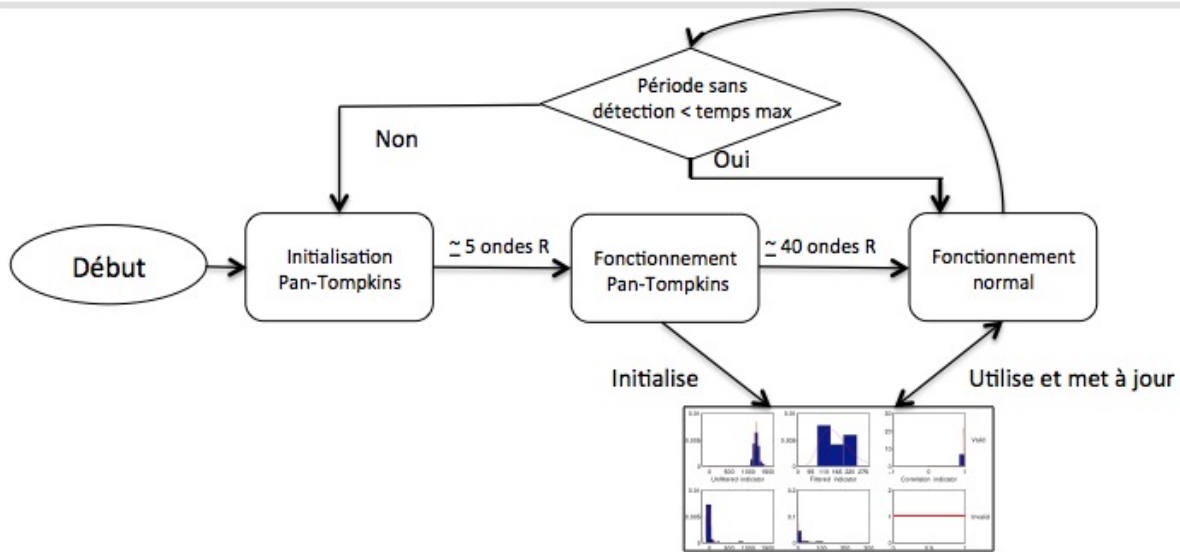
Période sans détection < temps max

Non

Oui

Début

Initialisation Pan-Tompkins

$\simeq$ 5 ondes R

Fonctionnement Pan-Tompkins

$\simeq$ 40 ondes R

Fonctionnement normal

Initialise

Utilise et met à jour

Unfiltered indicator

Filtered indicator

Correlation indicator

Valid

Invalid